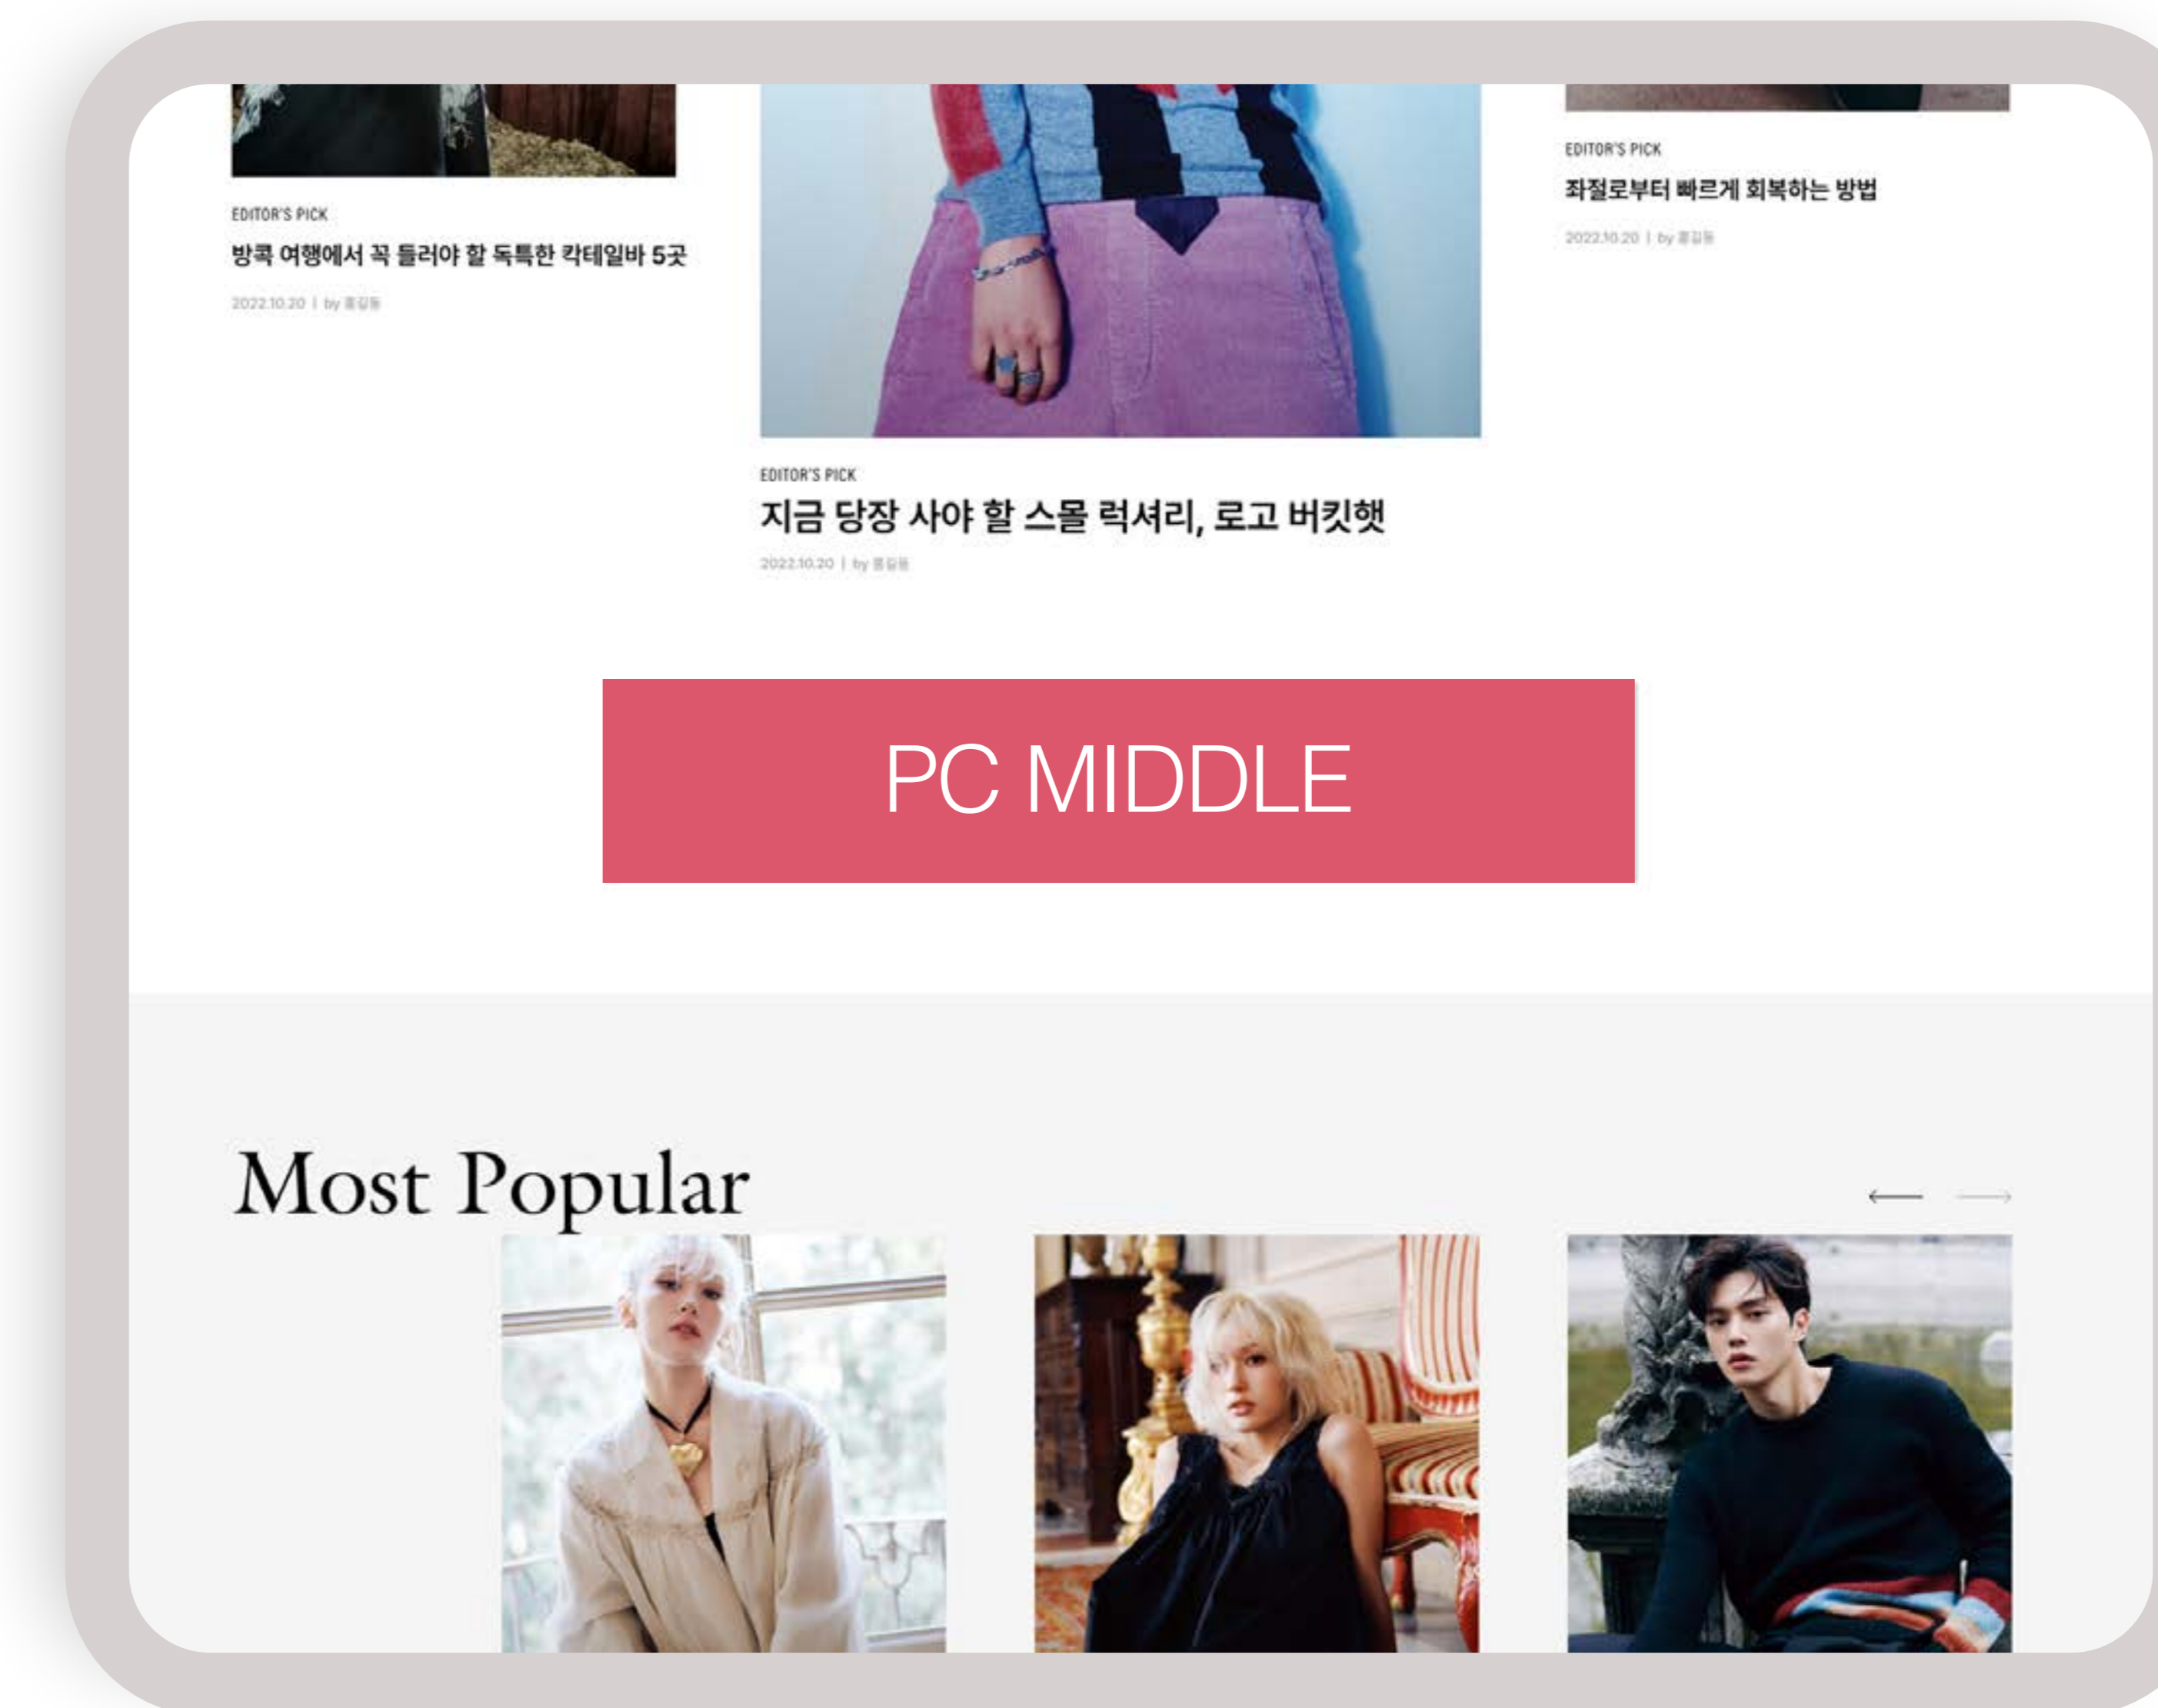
EDITOR'S PICK

방콕 여행에서 꼭 들러야 할 독특한 칵테일바 5곳

2022.10.20 | by 홍길동

EDITOR'S PICK

지금 당장 사야 할 스몰 럭셔리, 로고 버킷햇

2022.10.20 | by 홍길동

EDITOR'S PICK

좌절로부터 빠르게 회복하는 방법

2022.10.20 | by 홍길동

PC MIDDLE

Most Popular